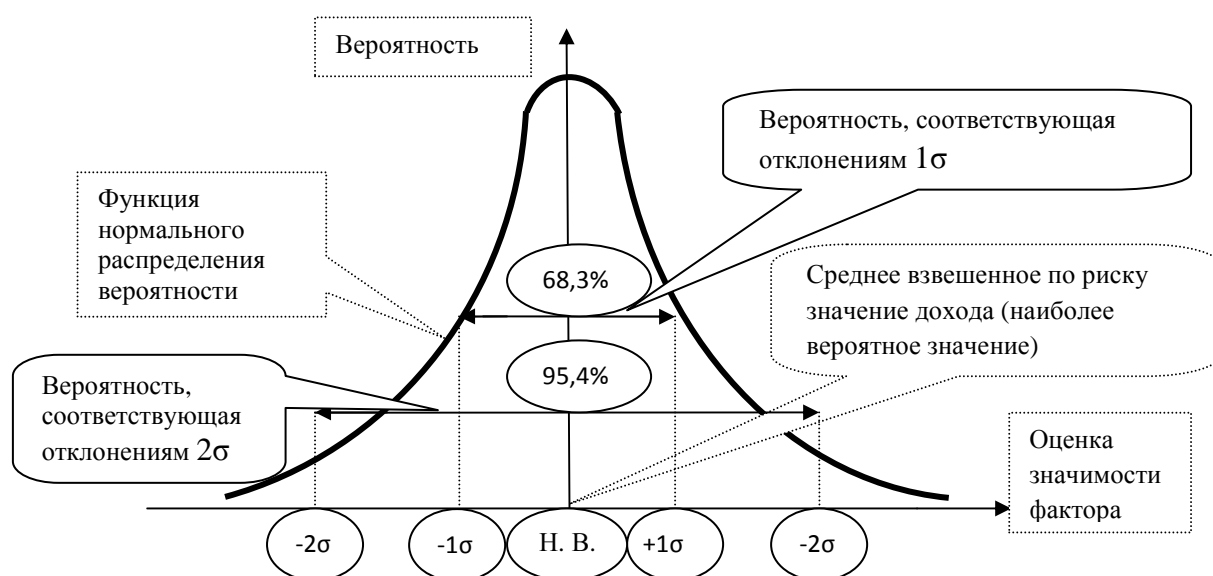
Вероятность

Вероятность, соответствующая отклонениям 1σ

Функция нормального распределения вероятности

68,3%

Среднее взвешенное по риску значение дохода (наиболее вероятное значение)

95,4%

Вероятность, соответствующая отклонениям 2σ

Оценка значимости фактора

-2σ

-1σ

Н. В.

+1σ

-2σ